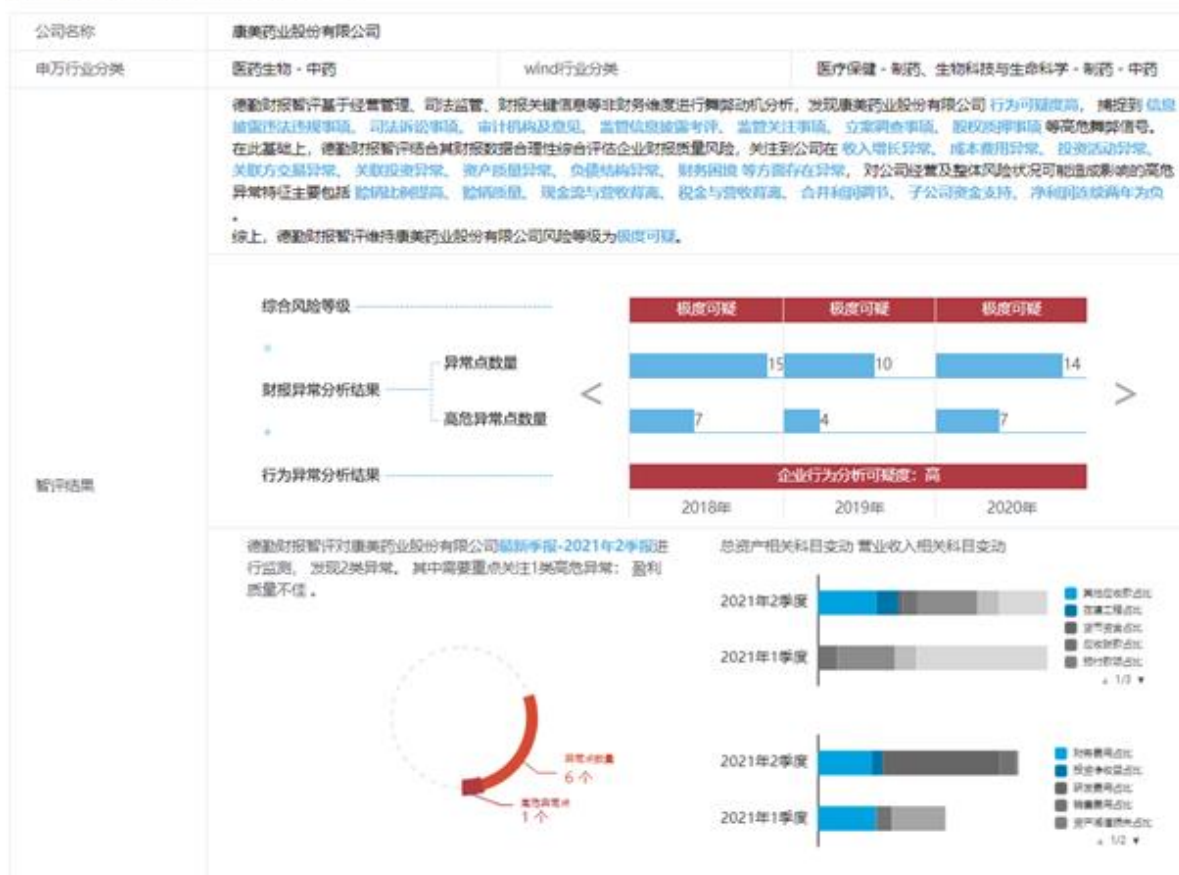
| 公司名称 | 康美药业股份有限公司 | | |
|---|---|---|---|
| 申万行业分类 | 医药生物 - 中药 | wind行业分类 | 医疗保健 - 制药、生物科技与生命科学 - 制药 - 中药 |

德勤财报智评基于经营管理、司法监管、财报关键信息等非财务维度进行舞弊动机分析，发现康美药业股份有限公司 行为可疑度高， 捕捉到 信息披露违法违规事项、 司法诉讼事项、 审计机构及意见、 监管信息披露考评、 监管关注事项、 立案调查事项、 股权质押事项 等高危舞弊信号。在此基础上，德勤财报智评结合其财报数据合理性综合评估企业财报质量风险，关注到公司在 收入增长异常、 成本费用异常、 投资活动异常、 关联方交易异常、 关联投资异常、 资产质量异常、 负债结构异常、 财务困境 等方面存在异常， 对公司经营及整体风险状况可能造成影响的高危异常特征主要包括 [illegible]、 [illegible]、 现金流与营收背离、 税金与营收背离、 合并利润调节、 子公司资金支持、 净利润连续两年为负。

综上，德勤财报智评维持康美药业股份有限公司风险等级为极度可疑。

智评结果

综合风险等级
财报异常分析结果
异常点数量
高危异常点数量
行为异常分析结果

| | 2018年 | 2019年 | 2020年 |
|---|---|---|---|
| 综合风险等级 | 极度可疑 | 极度可疑 | 极度可疑 |
| 异常点数量 | 15 | 10 | 14 |
| 高危异常点数量 | 7 | 4 | 7 |
| 行为异常分析结果 | 企业行为分析可疑度：高 | | |

德勤财报智评对康美药业股份有限公司最新季报-2021年2季报进行监测，发现2类异常。 其中需要重点关注1类高危异常： 盈利质量不佳 。

异常点数量
6 个
高危异常点
1 个

总资产相关科目变动 营业收入相关科目变动

2021年2季度
2021年1季度
其他应收款占比
在建工程占比
货币资金占比
应收账款占比
预付款项占比
1/3

2021年2季度
2021年1季度
财务费用占比
投资净收益占比
研发费用占比
销售费用占比
资产减值损失占比
1/2